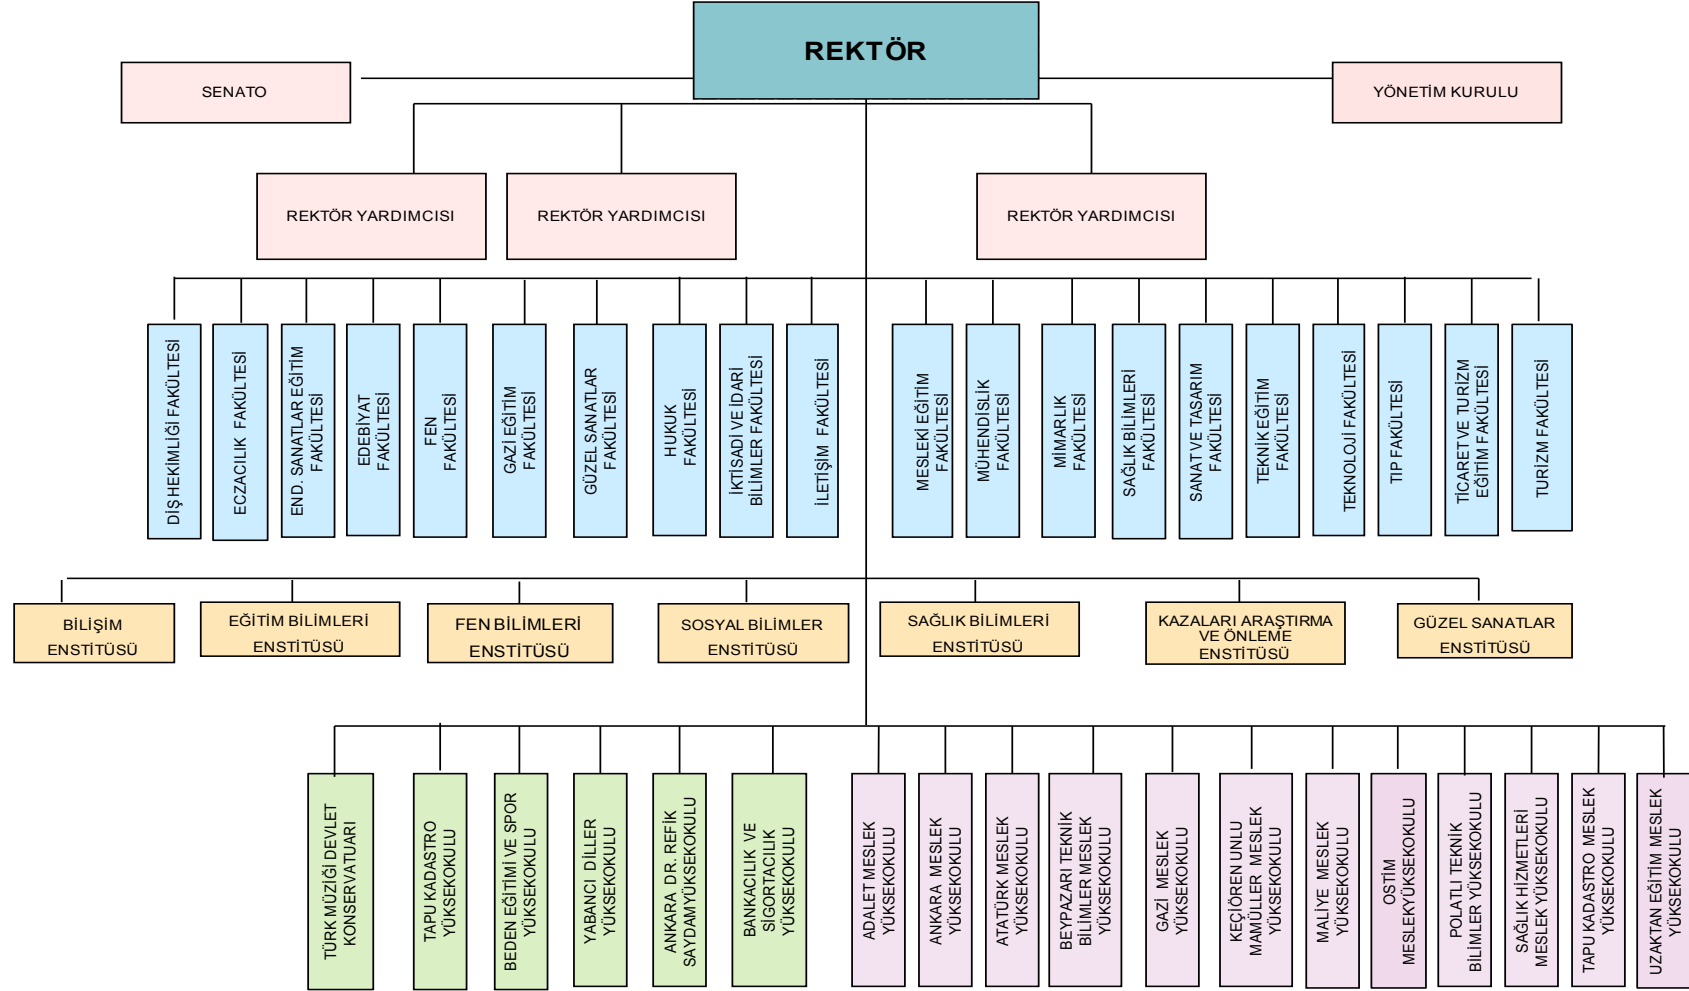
REKTÖR

SENATO

YÖNETİM KURULU

REKTÖR YARDIMCISI

REKTÖR YARDIMCISI

REKTÖR YARDIMCISI

DİŞ HEKİMLİĞİ FAKÜLTESİ

ECZACILIK FAKÜLTESİ

END. SANATLAR EĞİTİM FAKÜLTESİ

EDEBİYAT FAKÜLTESİ

FEN FAKÜLTESİ

GAZİ EĞİTİM FAKÜLTESİ

GÜZEL SANATLAR FAKÜLTESİ

HUKUK FAKÜLTESİ

İKTİSADİ VE İDARİ BİLİMLER FAKÜLTESİ

İLETİŞİM FAKÜLTESİ

MESLEKİ EĞİTİM FAKÜLTESİ

MÜHENDİSLİK FAKÜLTESİ

MİMARLIK FAKÜLTESİ

SAĞLIK BİLİMLERİ FAKÜLTESİ

SANAT VE TASARIM FAKÜLTESİ

TEKNİK EĞİTİM FAKÜLTESİ

TEKNOLOJİ FAKÜLTESİ

TIP FAKÜLTESİ

TİCARET VE TURİZM EĞİTİM FAKÜLTESİ

TURİZM FAKÜLTESİ

BİLİŞİM ENSTİTÜSÜ

EĞİTİM BİLİMLERİ ENSTİTÜSÜ

FEN BİLİMLERİ ENSTİTÜSÜ

SOSYAL BİLİMLER ENSTİTÜSÜ

SAĞLIK BİLİMLERİ ENSTİTÜSÜ

KAZALARI ARAŞTIRMA VE ÖNLEME ENSTİTÜSÜ

GÜZEL SANATLAR ENSTİTÜSÜ

TÜRK MÜZİĞİ DEVLET KONSERVATUARI

TAPU KADASTRO YÜKSEKOKULU

BEDEN EĞİTİMİ VE SPOR YÜKSEKOKULU

YABANCI DİLLER YÜKSEKOKULU

ANKARA DR. REFİK SAYDAMYÜKSEKOKULU

BANKACILIK VE SİGORTACILIK YÜKSEKOKULU

ADALET MESLEK YÜKSEKOKULU

ANKARA MESLEK YÜKSEKOKULU

ATATÜRK MESLEK YÜKSEKOKULU

BEYPAZARI TEKNİK BİLİMLER MESLEK YÜKSEKOKULU

GAZİ MESLEK YÜKSEKOKULU

KEÇİÖREN UNLU MAMÜLLER MESLEK YÜKSEKOKULU

MALİYE MESLEK YÜKSEKOKULU

OSTİM MESLEKYÜKSEKOKULU

POLATLI TEKNİK BİLİMLER YÜKSEKOKULU

SAĞLIK HİZMETLERİ MESLEK YÜKSEKOKULU

TAPU KADASTRO MESLEK YÜKSEKOKULU

UZAKTAN EĞİTİM MESLEK YÜKSEKOKULU